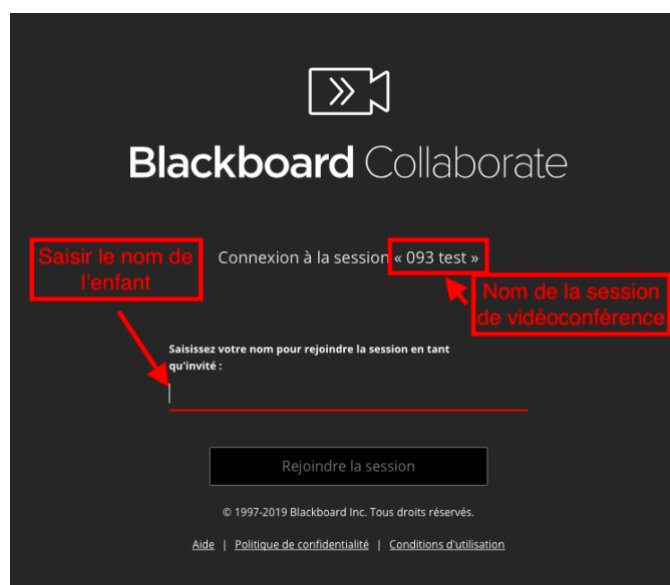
Blackboard Collaborate

Saisir le nom de l'enfant

Connexion à la session « 093 test »

Nom de la session de vidéoconférence

Saisissez votre nom pour rejoindre la session en tant qu'invité :

Rejoindre la session

© 1997-2019 Blackboard Inc. Tous droits réservés.

Aide | Politique de confidentialité | Conditions d'utilisation